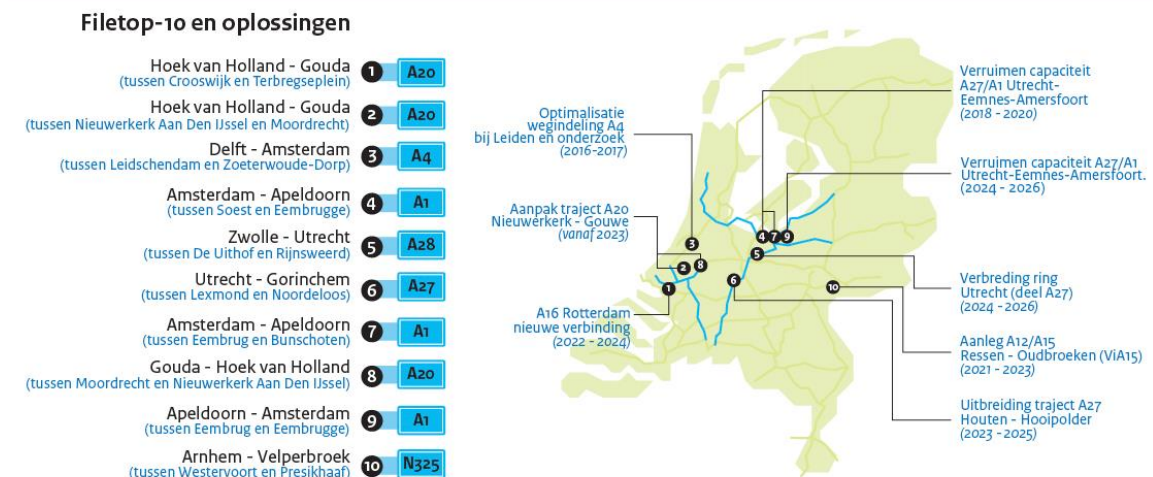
Filetop-10 en oplossingen

Hoek van Holland - Gouda
(tussen Crooswijk en Terbregseplein)
1 A20

Hoek van Holland - Gouda
(tussen Nieuwerkerk Aan Den IJssel en Moordrecht)
2 A20

Delft - Amsterdam
(tussen Leidschendam en Zoeterwoude-Dorp)
3 A4

Amsterdam - Apeldoorn
(tussen Soest en Eembrugge)
4 A1

Zwolle - Utrecht
(tussen De Uithof en Rijnsweerd)
5 A28

Utrecht - Gorinchem
(tussen Lexmond en Noordeloos)
6 A27

Amsterdam - Apeldoorn
(tussen Eembrug en Bunschoten)
7 A1

Gouda - Hoek van Holland
(tussen Moordrecht en Nieuwerkerk Aan Den IJssel)
8 A20

Apeldoorn - Amsterdam
(tussen Eembrug en Eembrugge)
9 A1

Arnhem - Velperbroek
(tussen Westervoort en Presikhaaf)
10 N325

Optimalisatie wegindeling A4 bij Leiden en onderzoek
(2016-2017)

Aanpak traject A20 Nieuwerkerk - Gouwe
(vanaf 2023)

A16 Rotterdam nieuwe verbinding
(2022 - 2024)

Verruimen capaciteit A27/A1 Utrecht-Eemnes-Amersfoort
(2018 - 2020)

Verruimen capaciteit A27/A1 Utrecht-Eemnes-Amersfoort.
(2024 - 2026)

Verbreding ring Utrecht (deel A27)
(2024 - 2026)

Aanleg A12/A15 Ressen - Oudbroeken (ViA15)
(2021 - 2023)

Uitbreiding traject A27 Houten - Hooipolder
(2023 - 2025)

3 2 8 1 4 7 9 5 6 10